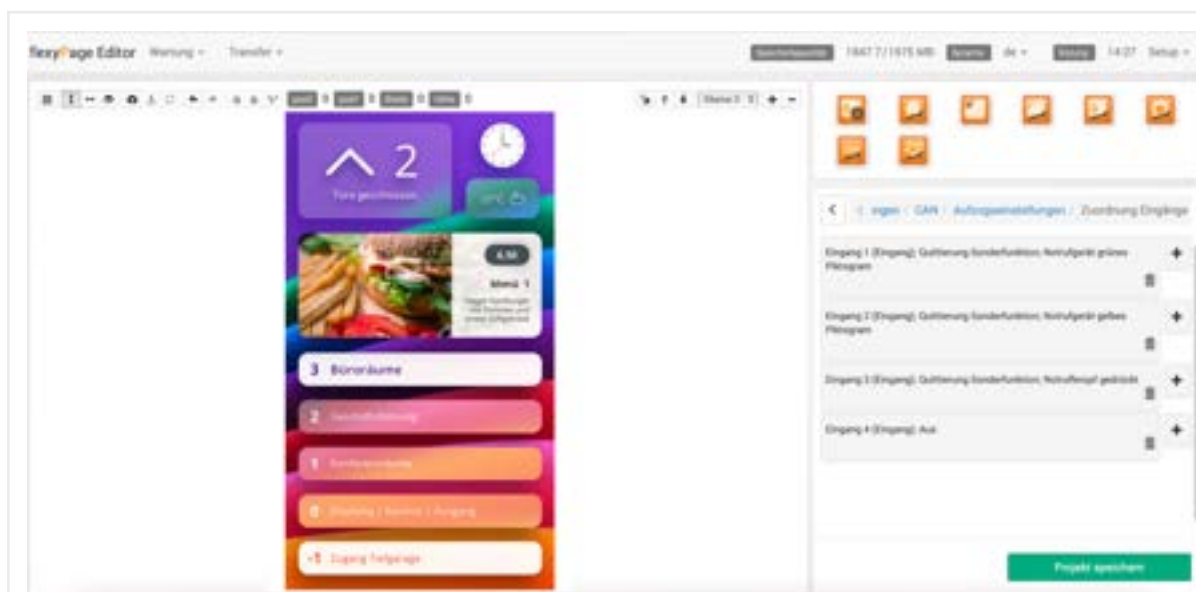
flexyPage Editor Wartung ▾ Transfer ▾

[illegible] 1847.7 / 1975 MB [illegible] de ▾ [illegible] 14:27 Setup ▾

2
Tore geschlossen

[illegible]

4,50
Menü 1
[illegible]

3 Büroräume

2 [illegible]

1 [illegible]

0 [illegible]

-1 Zugang Tiefgarage

< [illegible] / CAN / Aufzugseinstellungen / Zuordnung Eingänge

Eingang 1 (Eingang): Quittierung Sonderfunktion; Notrufgerät grünes Piktogram

Eingang 2 (Eingang): Quittierung Sonderfunktion; Notrufgerät gelbes Piktogram

Eingang 3 (Eingang): Quittierung Sonderfunktion; Notrufknopf gedrückt

Eingang 4 (Eingang): Aus

Projekt speichern